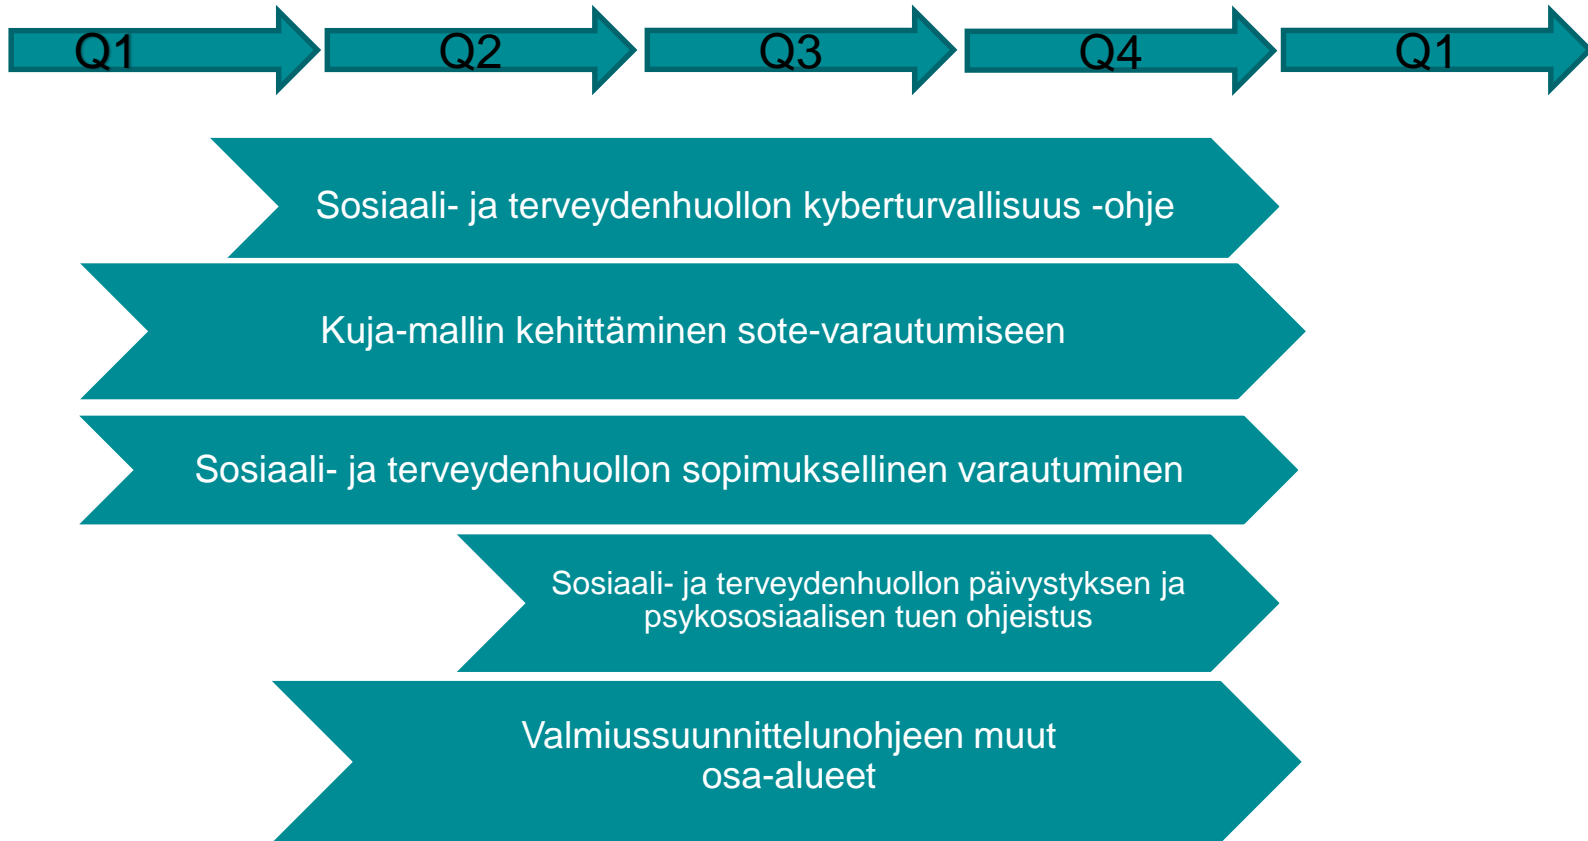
Q1 Q2 Q3 Q4 Q1

Sosiaali- ja terveydenhuollon kyberturvallisuus -ohje

Kuja-mallin kehittäminen sote-varautumiseen

Sosiaali- ja terveydenhuollon sopimuksellinen varautuminen

Sosiaali- ja terveydenhuollon päivystyksen ja psykososiaalisen tuen ohjeistus

Valmiussuunnittelunohjeen muut osa-alueet